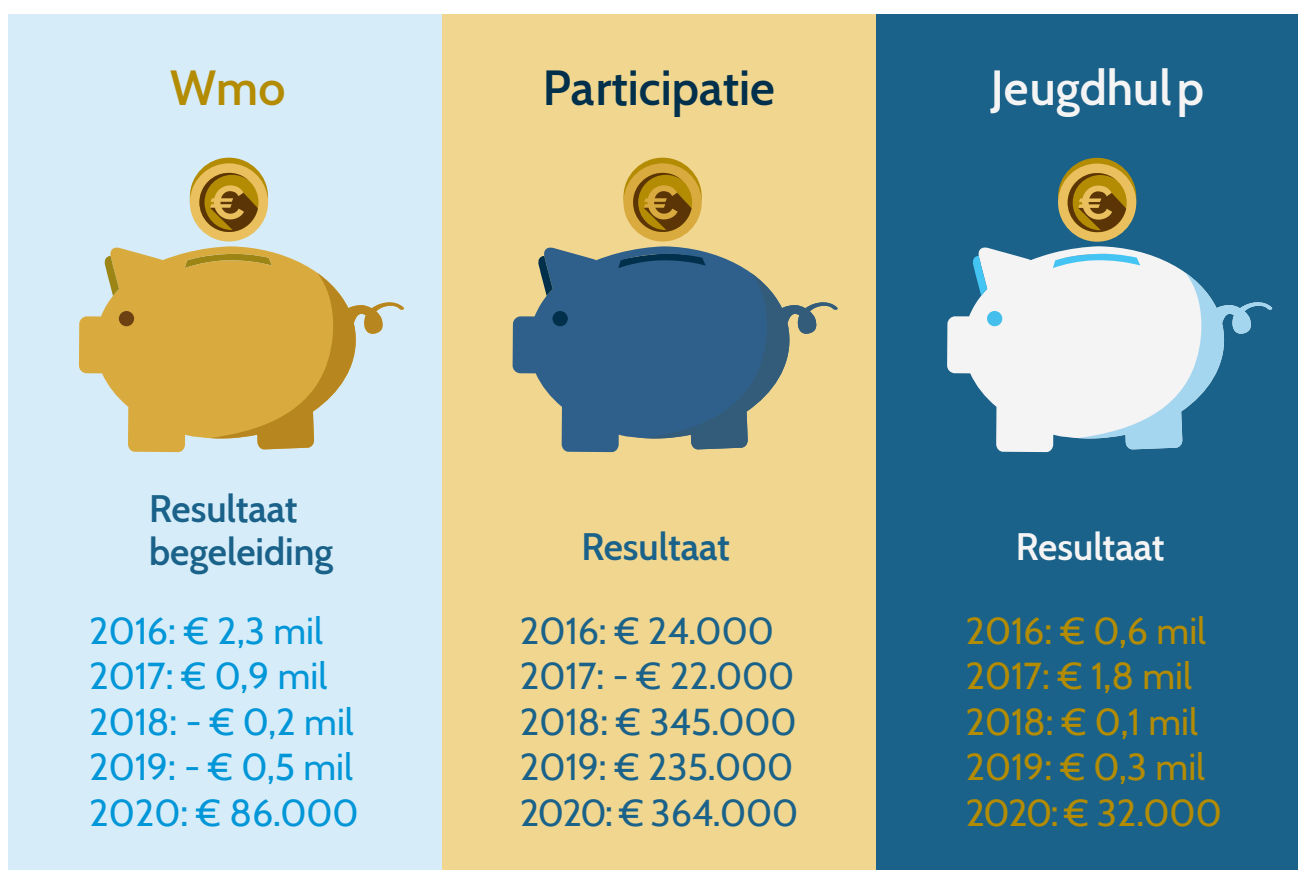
Wmo

€

Resultaat begeleiding

2016: € 2,3 mil
2017: € 0,9 mil
2018: - € 0,2 mil
2019: - € 0,5 mil
2020: € 86.000

Participatie

€

Resultaat

2016: € 24.000
2017: - € 22.000
2018: € 345.000
2019: € 235.000
2020: € 364.000

Jeugdhul p

€

Resultaat

2016: € 0,6 mil
2017: € 1,8 mil
2018: € 0,1 mil
2019: € 0,3 mil
2020: € 32.000